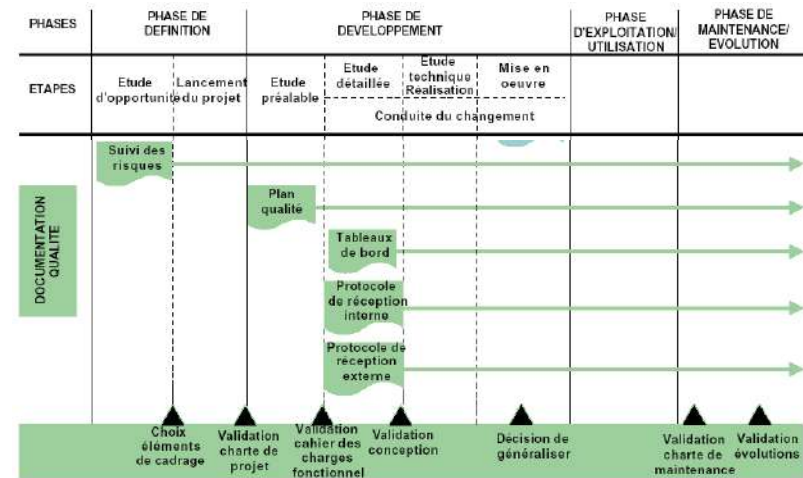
| PHASES | PHASE DE DEFINITION | | PHASE DE DEVELOPPEMENT | | | | PHASE D'EXPLOITATION/ UTILISATION | PHASE DE MAINTENANCE/ EVOLUTION |
|---|---|---|---|---|---|---|---|---|
| ETAPES | Etude d'opportunité | Lancement du projet | Etude préalable | Etude détaillée | Etude technique Réalisation | Mise en oeuvre | | |
| | | | Conduite du changement | | | | | |

DOCUMENTATION QUALITE

Suivi des risques

Plan qualité

Tableaux de bord

Protocole de réception interne

Protocole de réception externe

Choix éléments de cadrage

Validation charte de projet

Validation cahier des charges fonctionnel

Validation conception

Décision de généraliser

Validation charte de maintenance

Validation évolutions